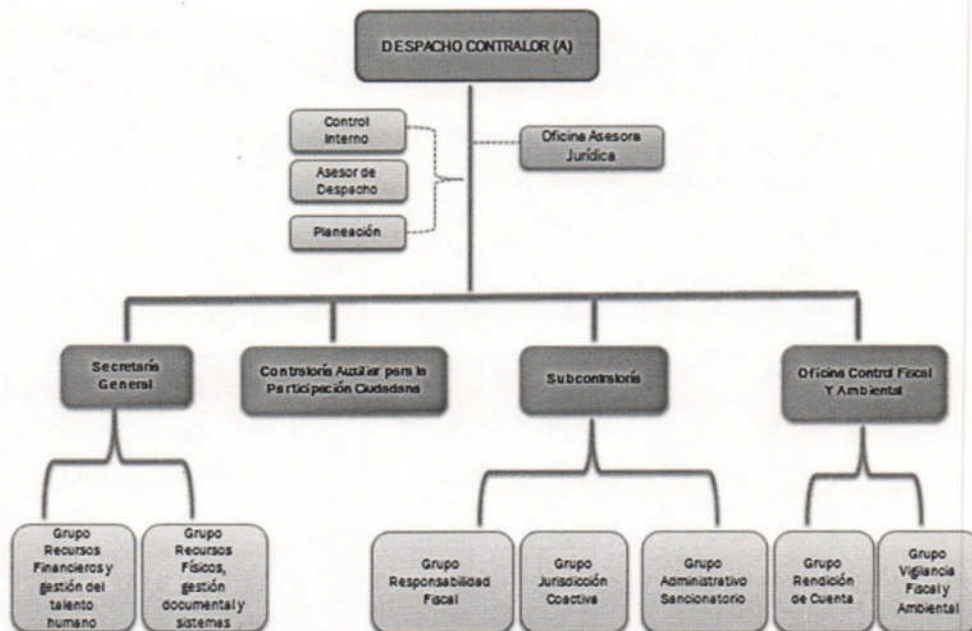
DESPACHO CONTRALOR (A)

Control Interno

Asesor de Despacho

Planeación

Oficina Asesora Jurídica

Secretaría General

Contraloría Auxiliar para la Participación Ciudadana

Subcontraloría

Oficina Control Fiscal Y Ambiental

Grupo Recursos Financieros y gestión del talento humano

Grupo Recursos Físicos, gestión documental y sistemas

Grupo Responsabilidad Fiscal

Grupo Jurisdicción Coactiva

Grupo Administrativo Sancionatorio

Grupo Rendición de Cuenta

Grupo Vigilancia Fiscal y Ambiental